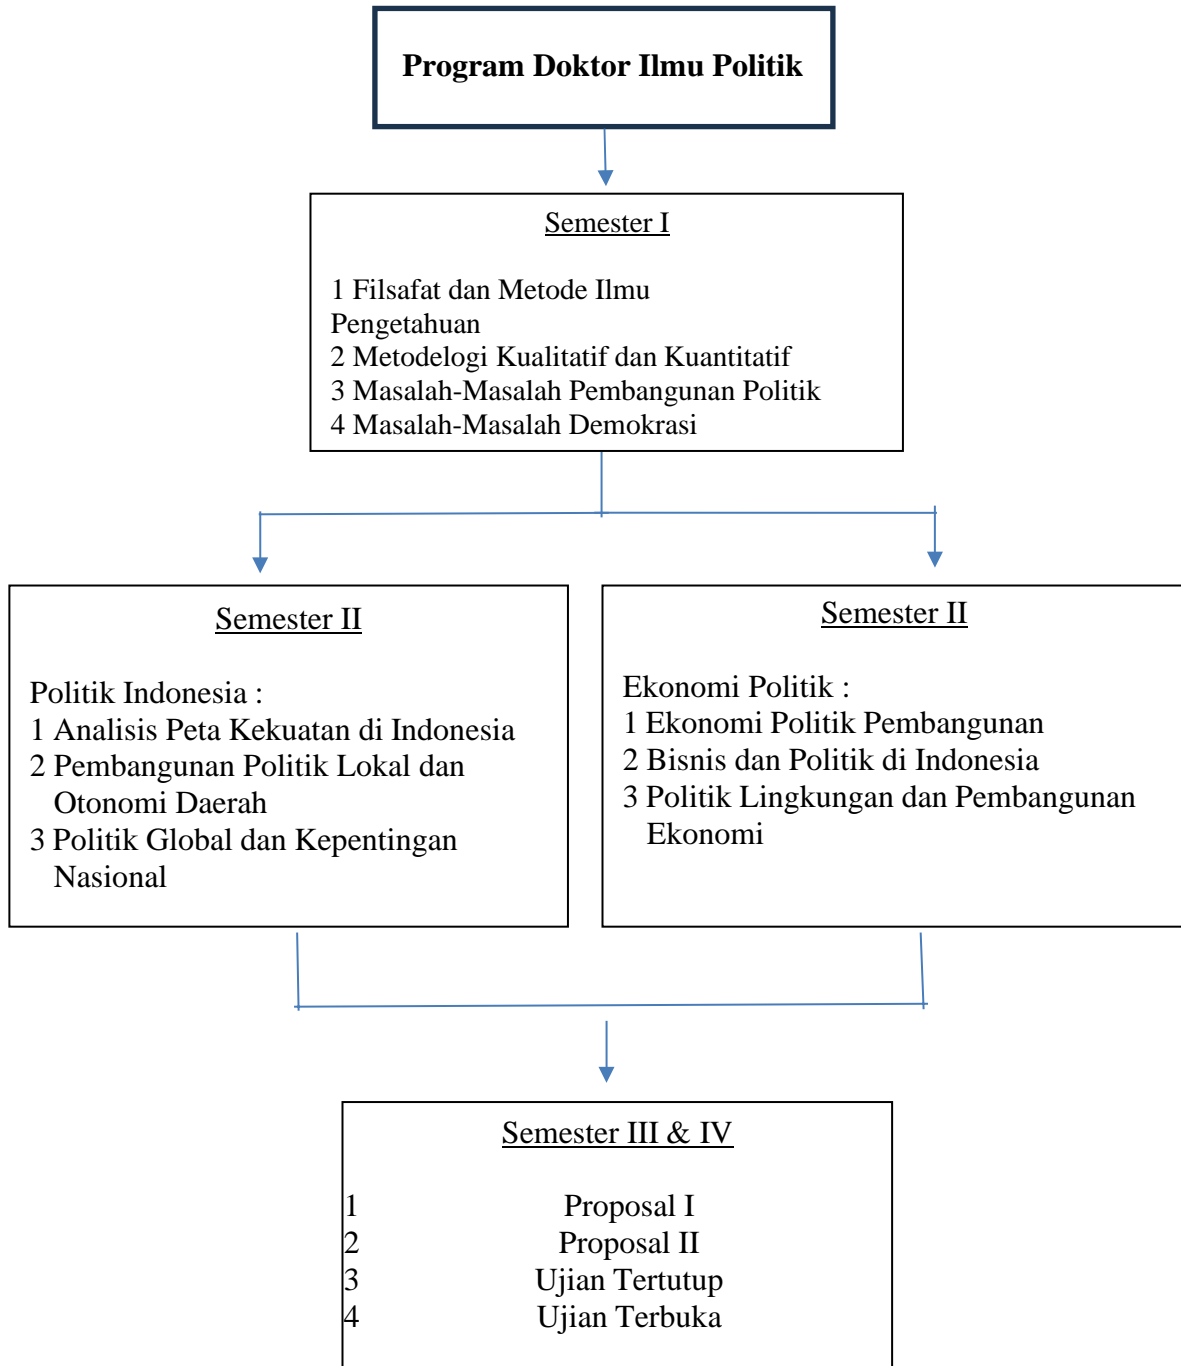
Program Doktor Ilmu Politik

Semester I

1 Filsafat dan Metode Ilmu Pengetahuan
2 Metodelogi Kualitatif dan Kuantitatif
3 Masalah-Masalah Pembangunan Politik
4 Masalah-Masalah Demokrasi

Semester II

Politik Indonesia :
1 Analisis Peta Kekuatan di Indonesia
2 Pembangunan Politik Lokal dan Otonomi Daerah
3 Politik Global dan Kepentingan Nasional

Semester II

Ekonomi Politik :
1 Ekonomi Politik Pembangunan
2 Bisnis dan Politik di Indonesia
3 Politik Lingkungan dan Pembangunan Ekonomi

Semester III & IV

1 Proposal I
2 Proposal II
3 Ujian Tertutup
4 Ujian Terbuka